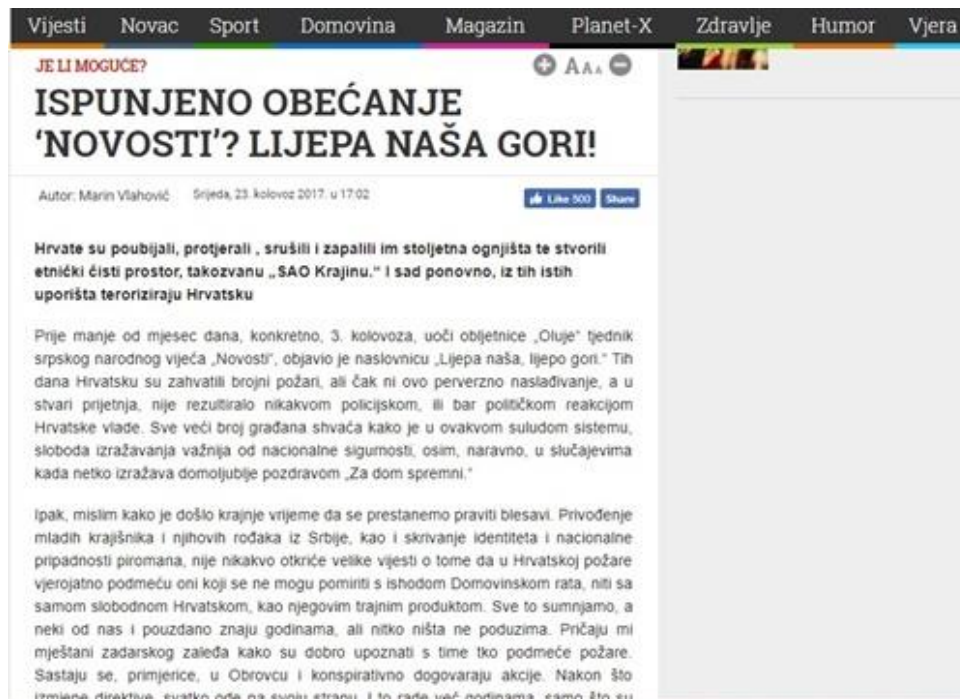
Vijesti Novac Sport Domovina Magazin Planet-X Zdravlje Humor Vjera

JE LI MOGUĆE?

A A A

ISPUNJENO OBEĆANJE 'NOVOSTI'? LIJEPA NAŠA GORI!

Autor: Marin Vlahović Srijeda, 23. kolovoz 2017. u 17:02

Like 500 Share

Hrvate su poubijali, protjerali , srušili i zapalili im stoljetna ognjišta te stvorili etnički čisti prostor, takozvanu „SAO Krajinu." I sad ponovno, iz tih istih uporišta teroriziraju Hrvatsku

Prije manje od mjesec dana, konkretno, 3. kolovoza, uoči obljetnice „Oluje" tjednik srpskog narodnog vijeća „Novosti", objavio je naslovnicu „Lijepa naša, lijepo gori." Tih dana Hrvatsku su zahvatili brojni požari, ali čak ni ovo perverzno nasladivanje, a u stvari prijetnja, nije rezultiralo nikakvom policijskom, ili bar političkom reakcijom Hrvatske vlade. Sve veći broj građana shvaća kako je u ovakvom suludom sistemu, sloboda izražavanja važnija od nacionalne sigurnosti, osim, naravno, u slučajevima kada netko izražava domoljublje pozdravom „Za dom spremni."

Ipak, mislim kako je došlo krajnje vrijeme da se prestanemo praviti blesavi. Privođenje mladih krajišnika i njihovih rođaka iz Srbije, kao i skrivanje identiteta i nacionalne pripadnosti piromana, nije nikakvo otkriće velike vijesti o tome da u Hrvatskoj požare vjerojatno podmeću oni koji se ne mogu pomiriti s ishodom Domovinskom rata, niti sa samom slobodnom Hrvatskom, kao njegovim trajnim produktom. Sve to sumnjamo, a neki od nas i pouzdano znaju godinama, ali nitko ništa ne poduzima. Pričaju mi mještani zadarskog zaleđa kako su dobro upoznati s time tko podmeće požare. Sastaju se, primjerice, u Obrovcu i konspirativno dogovaraju akcije. Nakon što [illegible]